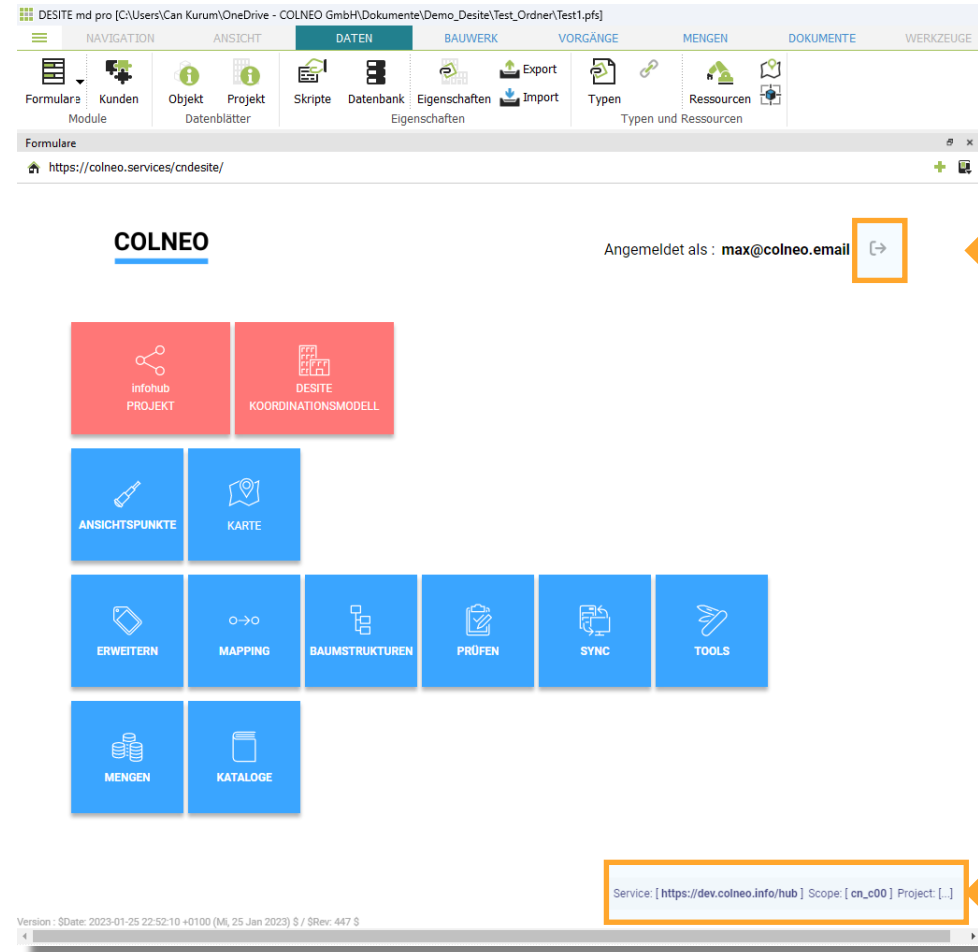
DESITE md pro [C:\Users\Can Kurum\OneDrive - COLNEO GmbH\Dokumente\Demo_Desite\Test_Ordner\Test1.pfs]

NAVIGATION ANSICHT DATEN BAUWERK VORGÄNGE MENGEN DOKUMENTE WERKZEUGE

Formulare Kunden
Module

Objekt Projekt
Datenblätter

Skripte Datenbank Eigenschaften Export Import
Eigenschaften

Typen Ressourcen
Typen und Ressourcen

Formulare

https://colneo.services/cndesite/

COLNEO

Angemeldet als : max@colneo.email

infohub PROJEKT

DESITE KOORDINATIONSMODELL

ANSICHTSPUNKTE

KARTE

ERWEITERN

MAPPING

BAUMSTRUKTUREN

PRÜFEN

SYNC

TOOLS

MENGEN

KATALOGE

Service: [ https://dev.colneo.info/hub ] Scope: [ cn_c00 ] Project: [...]

Version : $Date: 2023-01-25 22:52:10 +0100 (Mi, 25 Jan 2023) $ / $Rev: 447 $